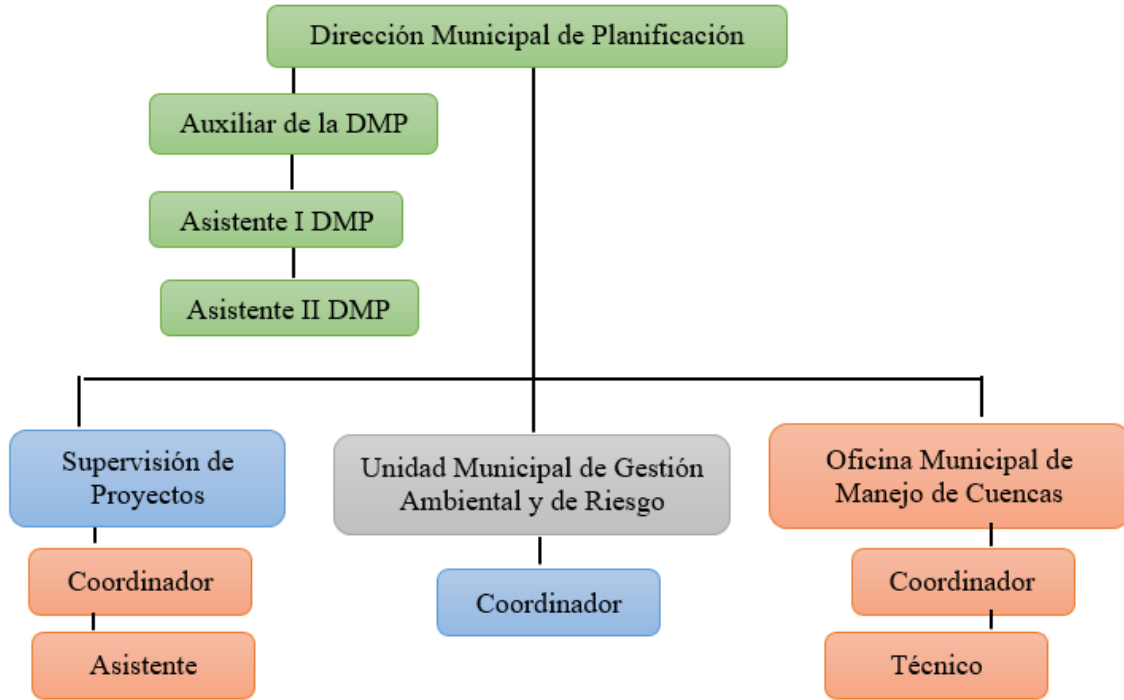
Dirección Municipal de Planificación

Auxiliar de la DMP

Asistente I DMP

Asistente II DMP

Supervisión de Proyectos

Coordinador

Asistente

Unidad Municipal de Gestión Ambiental y de Riesgo

Coordinador

Oficina Municipal de Manejo de Cuencas

Coordinador

Técnico